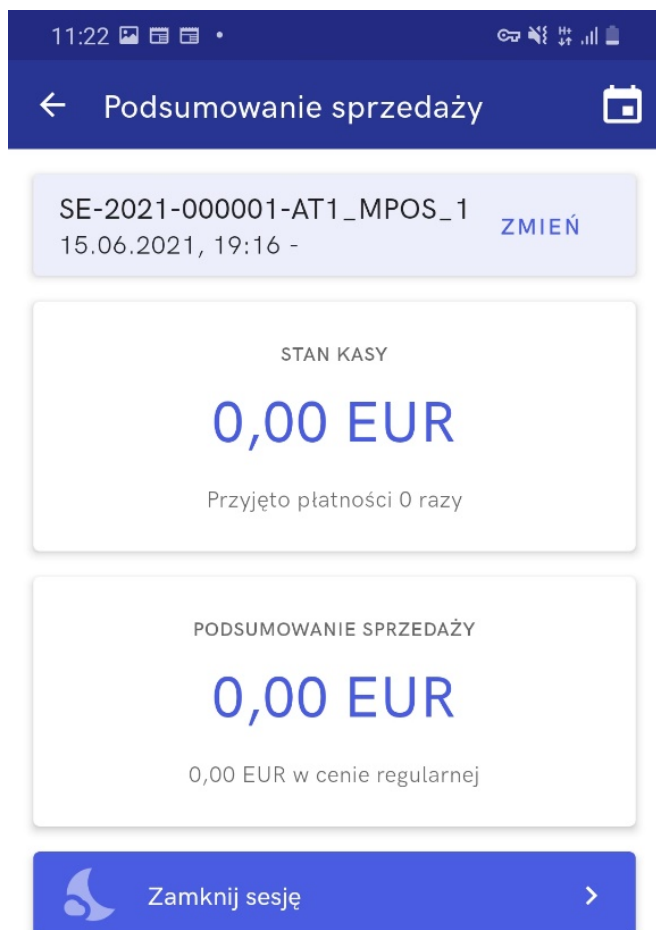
11:22

Podsumowanie sprzedaży

SE-2021-000001-AT1_MPOS_1
15.06.2021, 19:16 -

ZMIEŃ

STAN KASY

0,00 EUR

Przyjęto płatności 0 razy

PODSUMOWANIE SPRZEDAŻY

0,00 EUR

0,00 EUR w cenie regularnej

Zamknij sesję